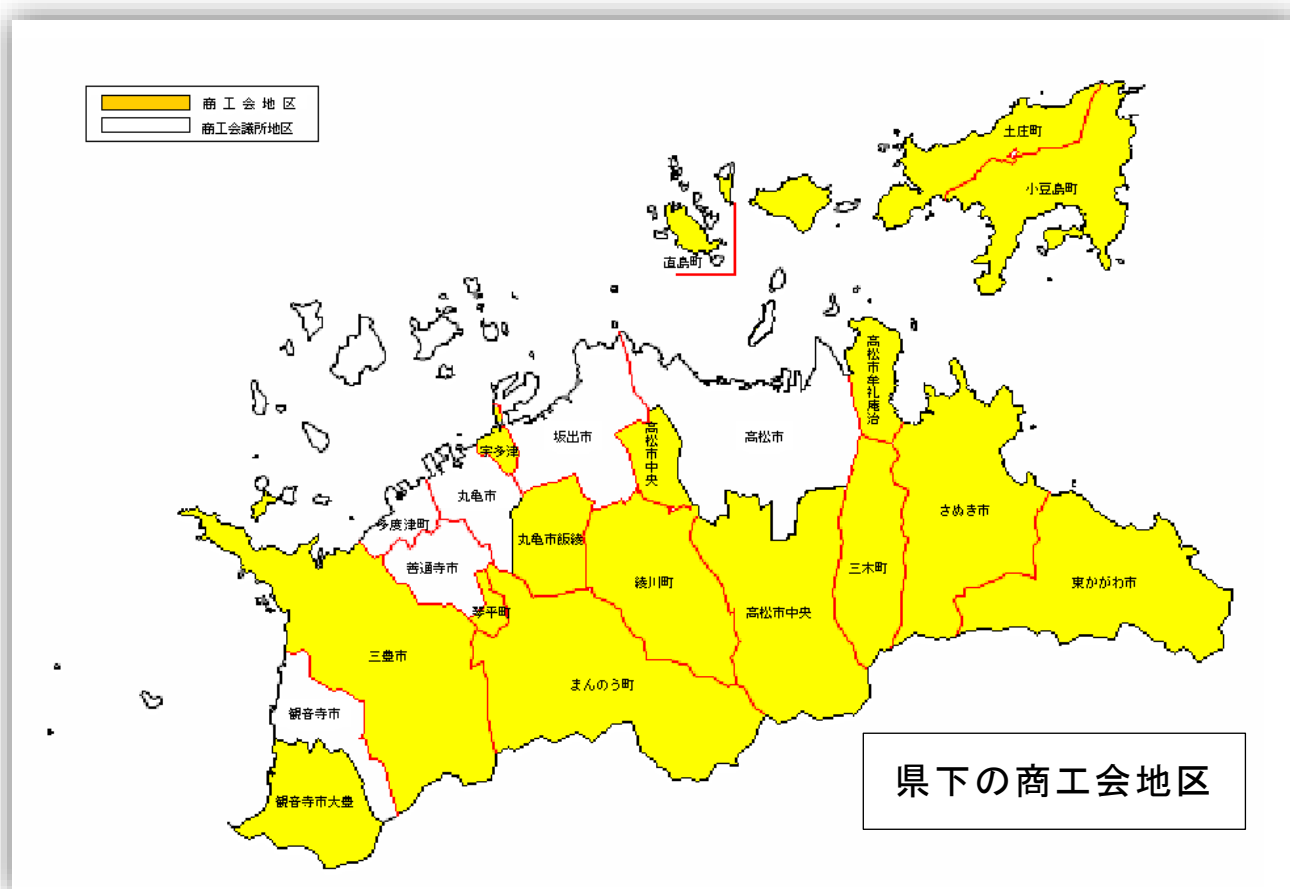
商工会地区
商工会議所地区

土庄町
小豆島町
直島町
高松市牟礼庵治
坂出市
高松市中央
高松市
宇多津
丸亀市
多度津町
丸亀市飯綾
善通寺市
琴平町
綾川町
高松市中央
三木町
さぬき市
東かがわ市
三豊市
まんのう町
観音寺市
観音寺市大豊

県下の商工会地区